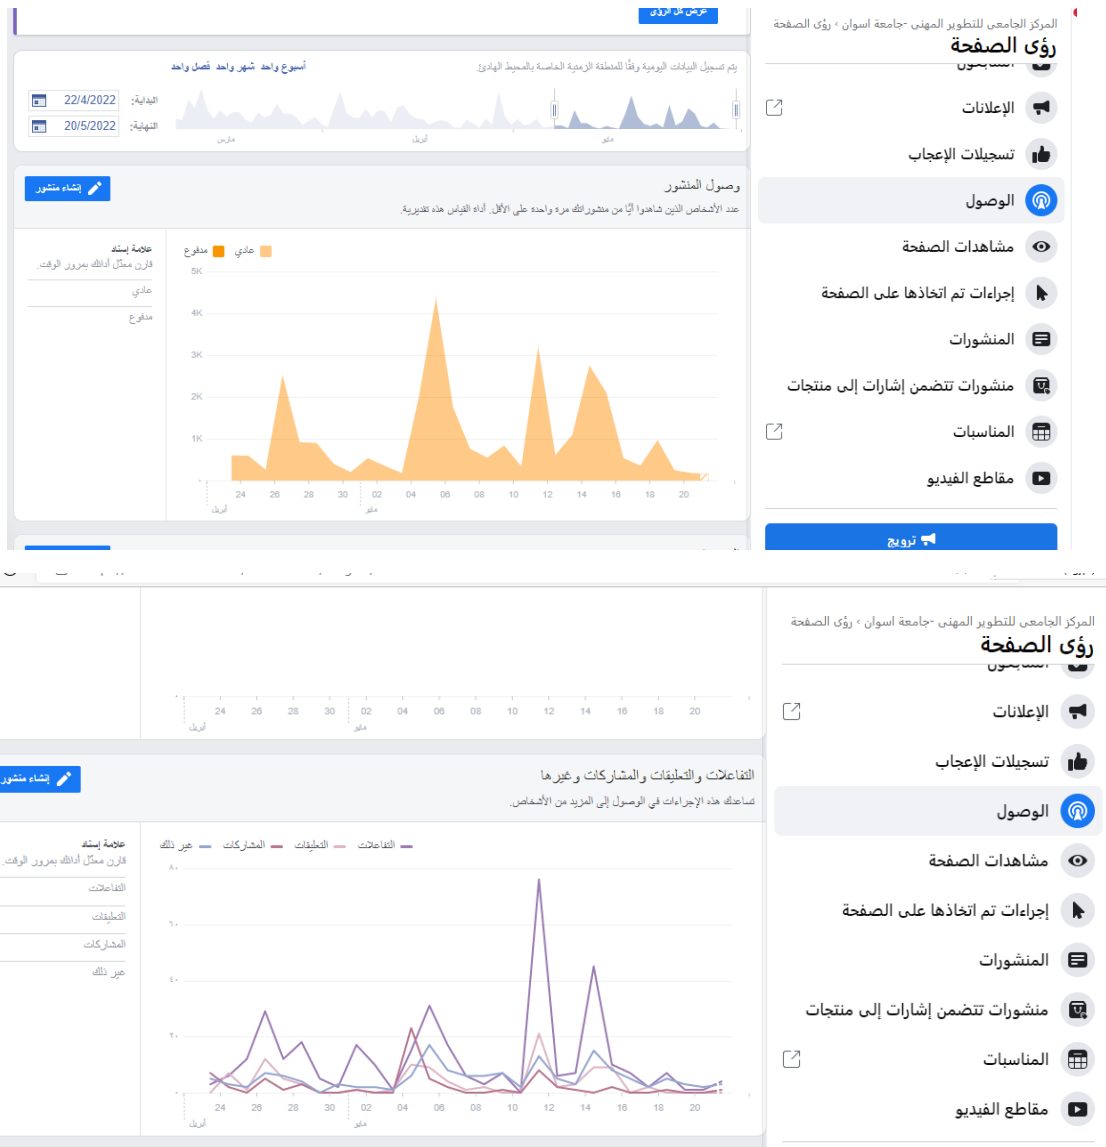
عرض كل الرؤى

يتم تسجيل البيانات اليومية وفقًا للمنطقة الزمنية الخاصة بالمحيط الهادئ

أسبوع واحد شهر واحد فصل واحد

البداية: 22/4/2022
النهاية: 20/5/2022

مارس أبريل مايو

وصول المنشور
عدد الأشخاص الذين شاهدوا أيًا من منشوراتك مرة واحدة على الأقل. أداء القياس هذه تقديرية.

إنشاء منشور

عادي مدفوع

5K 4K 3K 2K 1K

24 26 28 30 02 04 06 08 10 12 14 16 18 20
أبريل مايو

علامة إسناد
قارن معدّل أدائك بمرور الوقت.
عادي
مدفوع

المركز الجامعي للتطوير المهني -جامعة اسوان › رؤى الصفحة
رؤى الصفحة
الإعلانات
تسجيلات الإعجاب
الوصول
مشاهدات الصفحة
إجراءات تم اتخاذها على الصفحة
المنشورات
منشورات تتضمن إشارات إلى منتجات
المناسبات
مقاطع الفيديو
ترويج

24 26 28 30 02 04 06 08 10 12 14 16 18 20
أبريل مايو

التفاعلات والتعليقات والمشاركات وغيرها
تساعدك هذه الإجراءات في الوصول إلى المزيد من الأشخاص.

إنشاء منشور

التفاعلات التعليقات المشاركات غير ذلك

٨٠ ٦٠ ٤٠ ٢٠

24 26 28 30 02 04 06 08 10 12 14 16 18 20
أبريل مايو

علامة إسناد
قارن معدّل أدائك بمرور الوقت.
التفاعلات
التعليقات
المشاركات
غير ذلك

المركز الجامعي للتطوير المهني -جامعة اسوان › رؤى الصفحة
رؤى الصفحة
الإعلانات
تسجيلات الإعجاب
الوصول
مشاهدات الصفحة
إجراءات تم اتخاذها على الصفحة
المنشورات
منشورات تتضمن إشارات إلى منتجات
المناسبات
مقاطع الفيديو